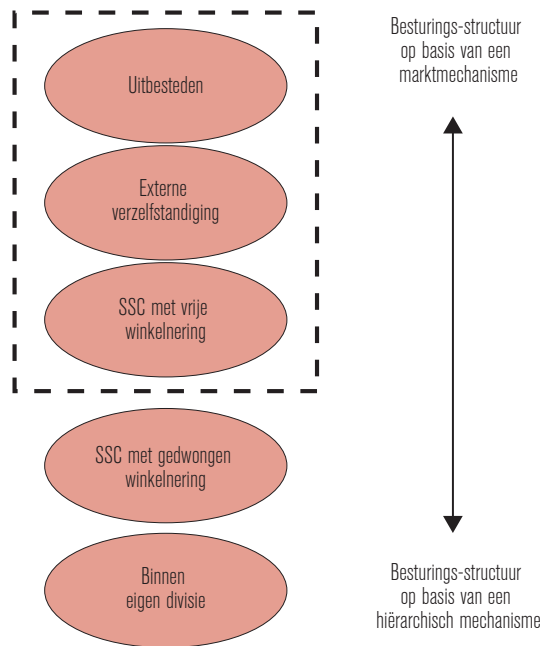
Uitbesteden

Externe verzelfstandiging

SSC met vrije winkelnering

SSC met gedwongen winkelnering

Binnen eigen divisie

Besturings-structuur op basis van een marktmechanisme

Besturings-structuur op basis van een hiërarchisch mechanisme